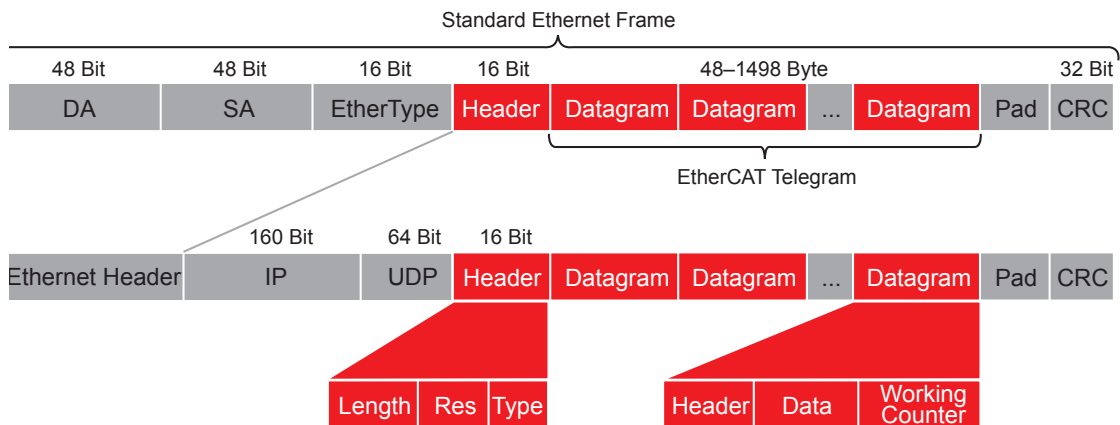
Standard Ethernet Frame

48 Bit | 48 Bit | 16 Bit | 16 Bit | 48–1498 Byte | 32 Bit

DA | SA | EtherType | Header | Datagram | Datagram | ... | Datagram | Pad | CRC

EtherCAT Telegram

160 Bit | 64 Bit | 16 Bit

Ethernet Header | IP | UDP | Header | Datagram | Datagram | ... | Datagram | Pad | CRC

Length | Res | Type

Header | Data | Working Counter